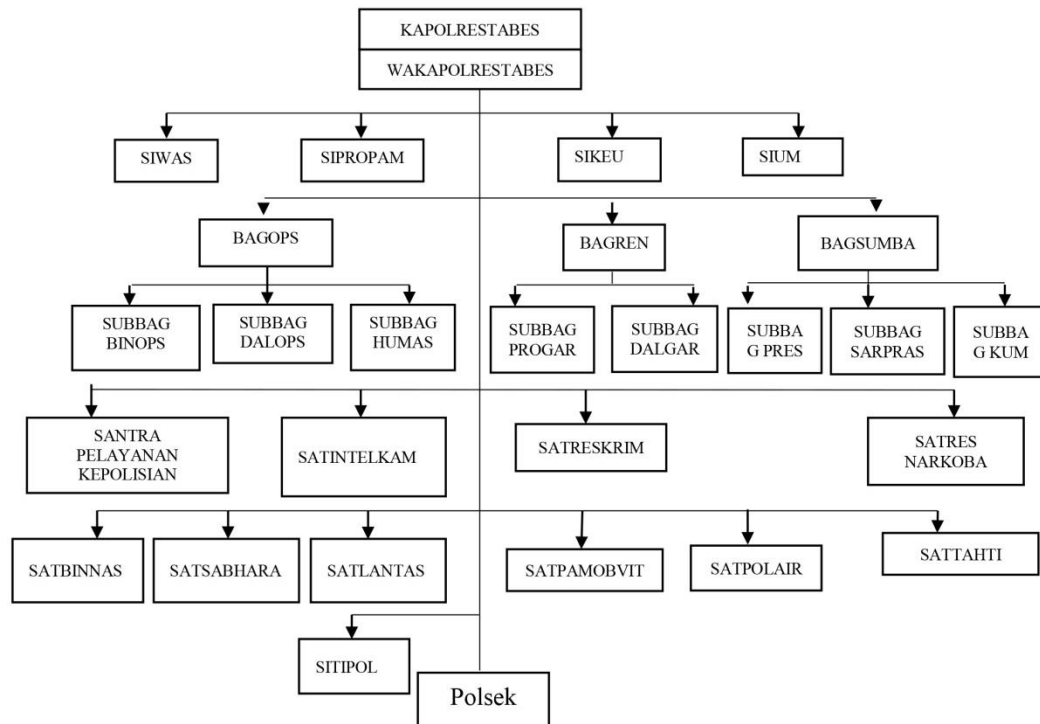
KAPOLRESTABES

WAKAPOLRESTABES

SIWAS

SIPROPAM

SIKEU

SIUM

BAGOPS

BAGREN

BAGSUMBA

SUBBAG BINOPS

SUBBAG DALOPS

SUBBAG HUMAS

SUBBAG PROGAR

SUBBAG DALGAR

SUBBA G PRES

SUBBAG SARPRAS

SUBBA G KUM

SANTRA PELAYANAN KEPOLISIAN

SATINTELKAM

SATRESKRIM

SATRES NARKOBA

SATBINNAS

SATSABHARA

SATLANTAS

SATPAMOBVIT

SATPOLAIR

SATTAHTI

SITIPOL

Polsek